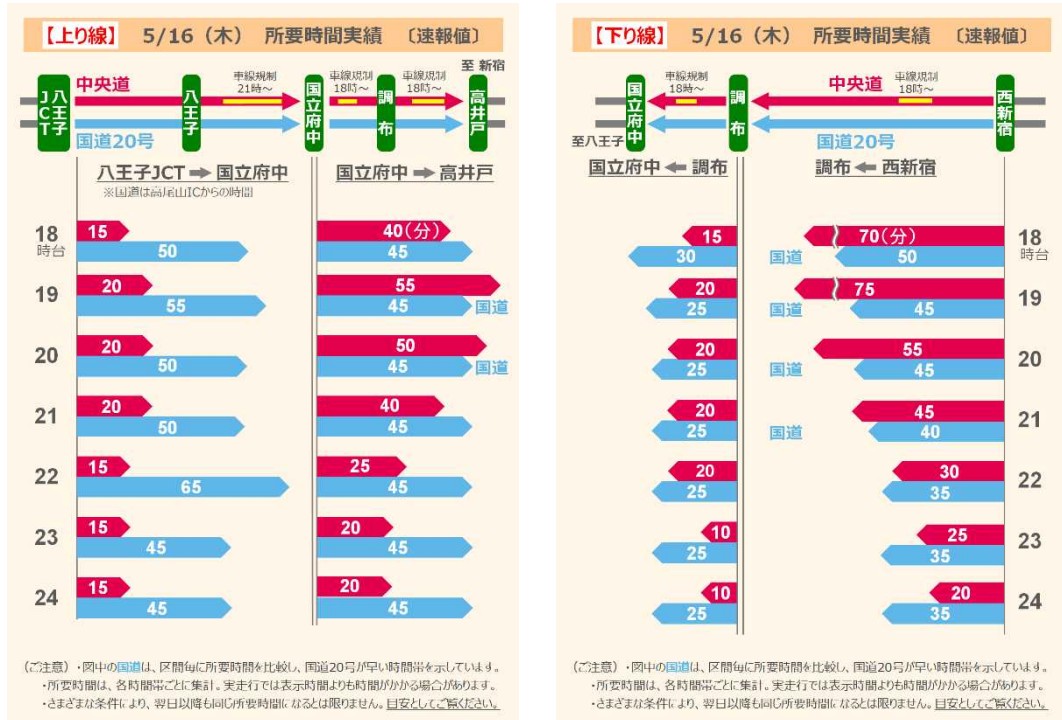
【上り線】 5/16（木） 所要時間実績 〔速報値〕

JCT 八王子 中央道 車線規制 21時～ 八王子 国立府中 車線規制 18時～ 調布 車線規制 18時～ 至 新宿 高井戸
国道20号

八王子JCT ➡ 国立府中
※国道は高尾山ICからの時間

国立府中 ➡ 高井戸

| 時台 | 中央道 | 国道 | 中央道 | 国道 |
|---|---|---|---|---|
| 18 時台 | 15 | 50 | 40（分） | 45 |
| 19 | 20 | 55 | 55 | 45 国道 |
| 20 | 20 | 50 | 50 | 45 国道 |
| 21 | 20 | 50 | 40 | 45 |
| 22 | 15 | 65 | 25 | 45 |
| 23 | 15 | 45 | 20 | 45 |
| 24 | 15 | 45 | 20 | 45 |

（ご注意）・図中の国道は、区間毎に所要時間を比較し、国道20号が早い時間帯を示しています。
・所要時間は、各時間帯ごとに集計。実走行では表示時間よりも時間がかかる場合があります。
・さまざまな条件により、翌日以降も同じ所要時間になるとは限りません。目安としてご覧ください。

【下り線】 5/16（木） 所要時間実績 〔速報値〕

国立府中 車線規制 18時～ 調布 中央道 車線規制 18時～ 西新宿
至八王子 国道20号

国立府中 ⬅ 調布

調布 ⬅ 西新宿

| 時台 | 中央道 | 国道 | 中央道 | 国道 |
|---|---|---|---|---|
| 18 時台 | 15 | 30 | 70（分） | 国道 50 |
| 19 | 20 | 25 | 75 | 国道 45 |
| 20 | 20 | 25 | 55 | 国道 45 |
| 21 | 20 | 25 | 45 | 国道 40 |
| 22 | 20 | 25 | 30 | 35 |
| 23 | 10 | 25 | 25 | 35 |
| 24 | 10 | 25 | 20 | 35 |

（ご注意）・図中の国道は、区間毎に所要時間を比較し、国道20号が早い時間帯を示しています。
・所要時間は、各時間帯ごとに集計。実走行では表示時間よりも時間がかかる場合があります。
・さまざまな条件により、翌日以降も同じ所要時間になるとは限りません。目安としてご覧ください。